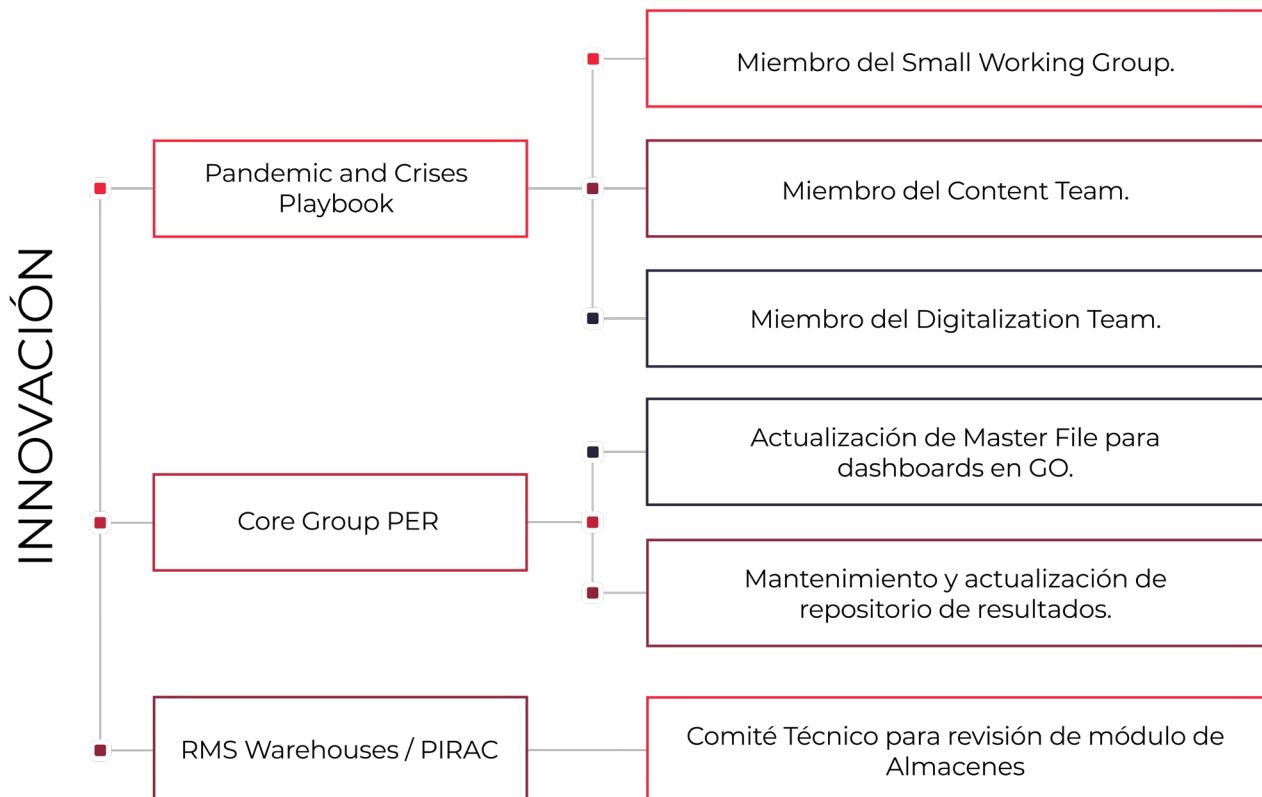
INNOVACIÓN

Pandemic and Crises Playbook

Miembro del Small Working Group.

Miembro del Content Team.

Miembro del Digitalization Team.

Core Group PER

Actualización de Master File para dashboards en GO.

Mantenimiento y actualización de repositorio de resultados.

RMS Warehouses / PIRAC

Comité Técnico para revisión de módulo de Almacenes